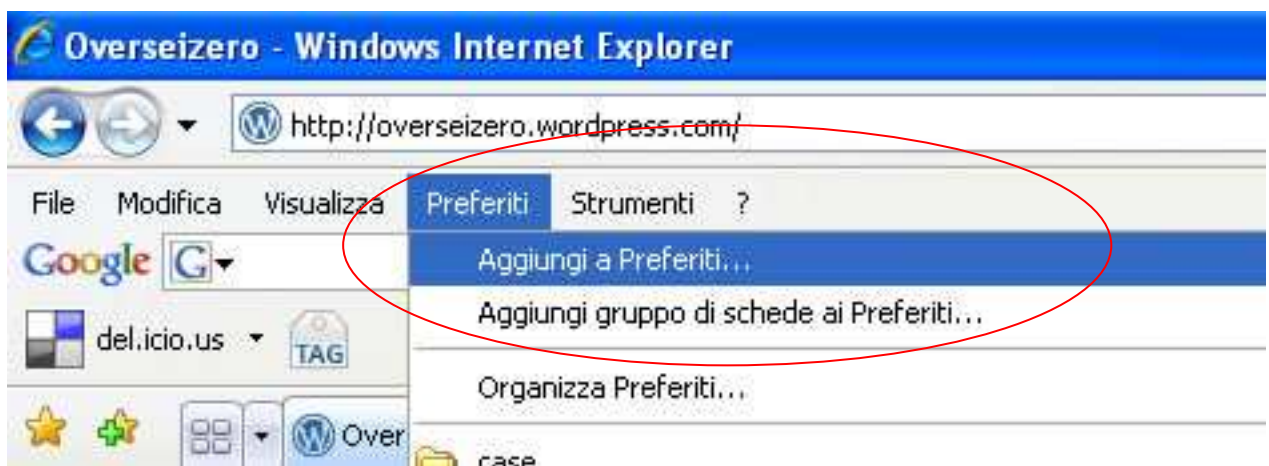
Overseizero - Windows Internet Explorer

http://overseizero.wordpress.com/

File Modifica Visualizza Preferiti Strumenti ?

Google

Aggiungi a Preferiti...

Aggiungi gruppo di schede ai Preferiti...

del.icio.us TAG

Organizza Preferiti...

Over

case